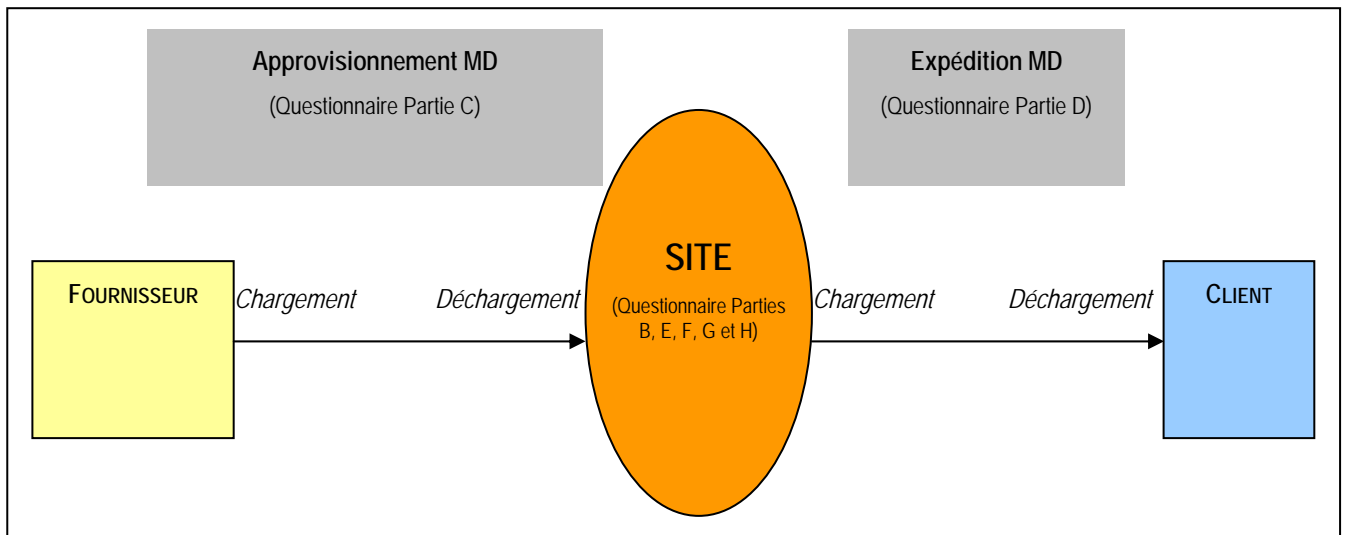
Approvisionnement MD
(Questionnaire Partie C)

Expédition MD
(Questionnaire Partie D)

FOURNISSEUR

Chargement

Déchargement

SITE
(Questionnaire Parties B, E, F, G et H)

Chargement

Déchargement

CLIENT